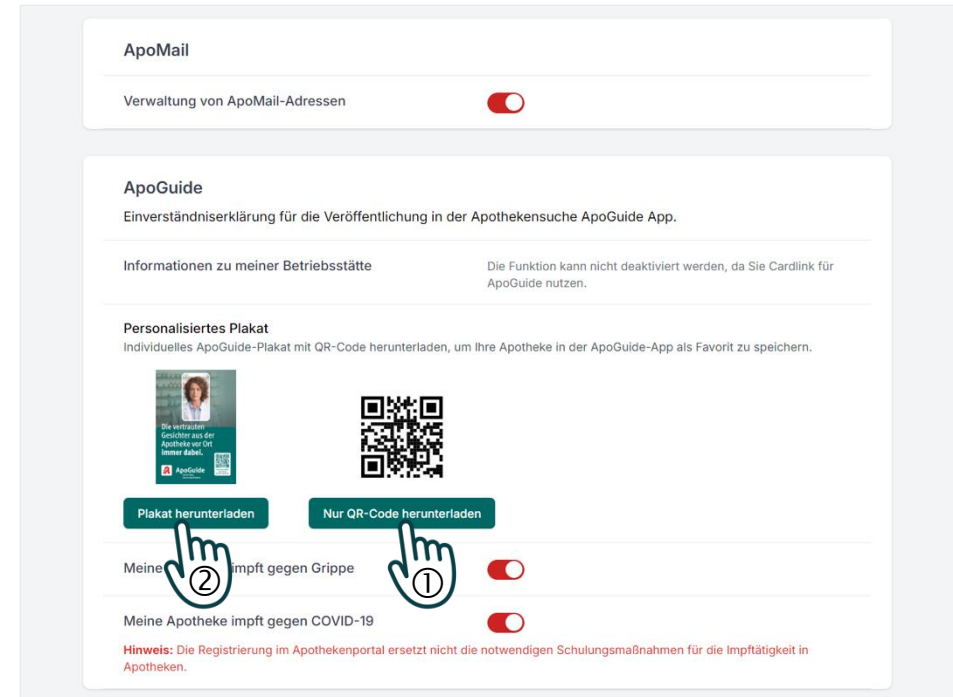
ApoMail

Verwaltung von ApoMail-Adressen

ApoGuide

Einverständniserklärung für die Veröffentlichung in der Apothekensuche ApoGuide App.

Informationen zu meiner Betriebsstätte

Die Funktion kann nicht deaktiviert werden, da Sie Cardlink für ApoGuide nutzen.

Personalisiertes Plakat

Individuelles ApoGuide-Plakat mit QR-Code herunterladen, um Ihre Apotheke in der ApoGuide-App als Favorit zu speichern.

Die vertrauten Gesichter aus der Apotheke vor Ort
Immer dabei.

ApoGuide

Plakat herunterladen

Nur QR-Code herunterladen

Meine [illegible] impft gegen Grippe

②

①

Meine Apotheke impft gegen COVID-19

Hinweis: Die Registrierung im Apothekenportal ersetzt nicht die notwendigen Schulungsmaßnahmen für die Impftätigkeit in Apotheken.